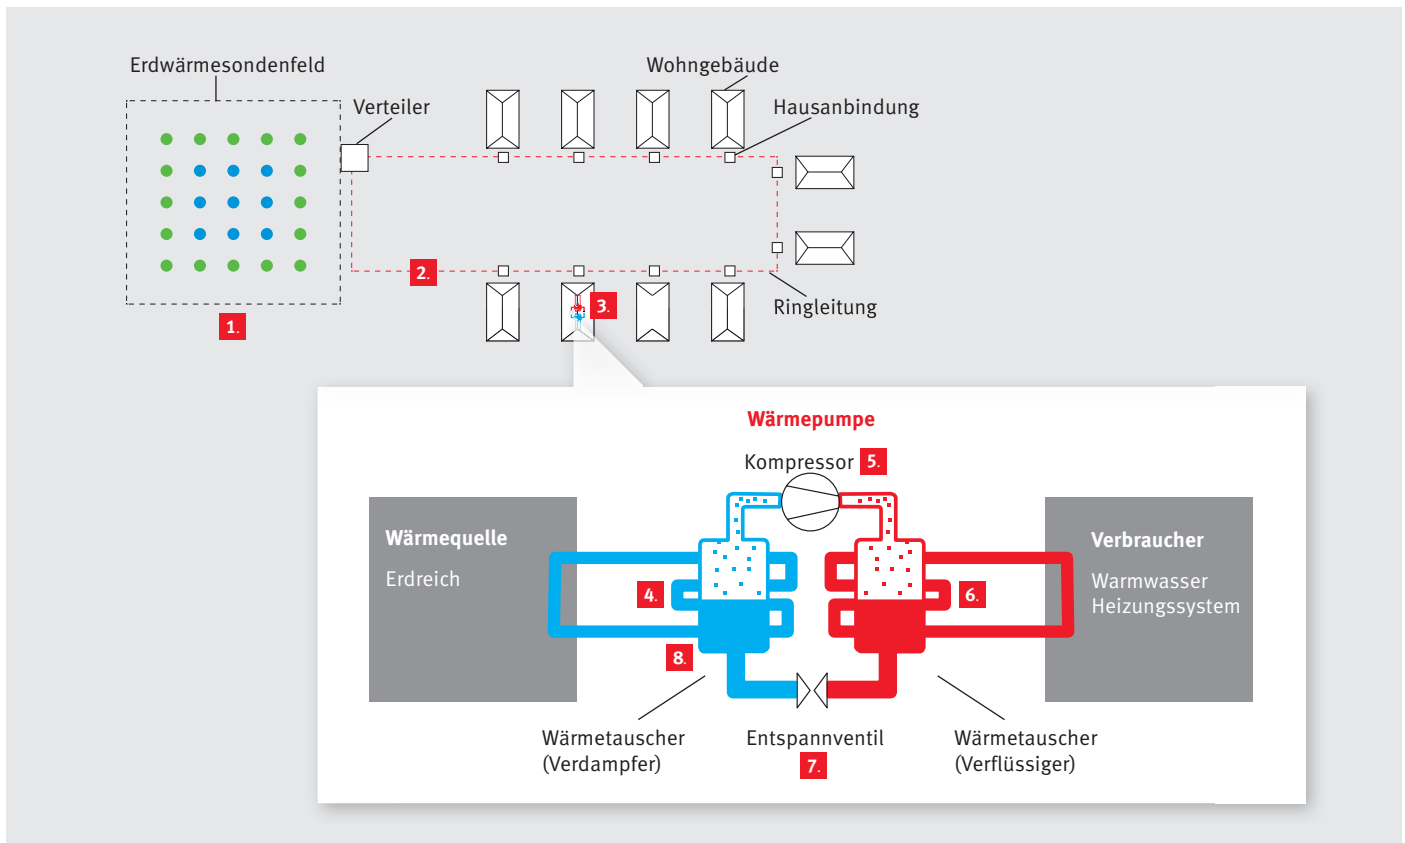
Erdwärmesondenfeld

Verteiler

Wohngebäude

Hausanbindung

2.

3.

1.

Ringleitung

Wärmepumpe

Kompressor 5.

Wärmequelle

Erdreich

4.

8.

6.

Verbraucher

Warmwasser
Heizungssystem

Wärmetauscher
(Verdampfer)

Entspannventil

7.

Wärmetauscher
(Verflüssiger)